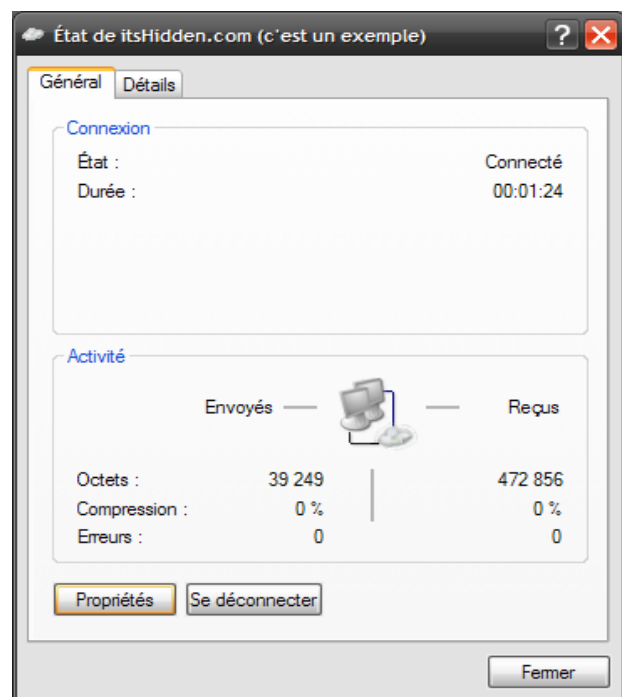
État de itsHidden.com (c'est un exemple)

Général | Détails

Connexion

État : Connecté

Durée : 00:01:24

Activité

Envoyés — — Reçus

Octets : 39 249 | 472 856

Compression : 0 % | 0 %

Erreurs : 0 | 0

Propriétés | Se déconnecter

Fermer